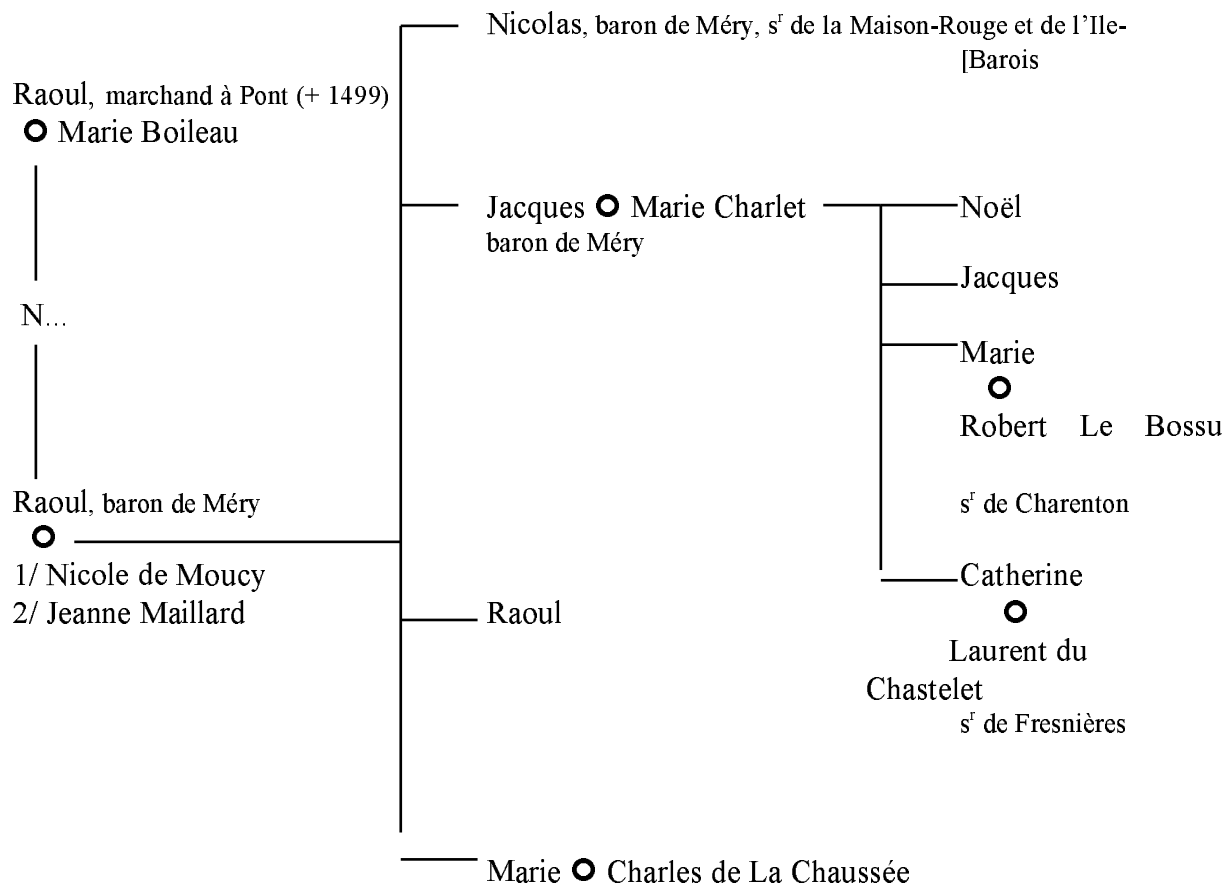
Raoul, marchand à Pont (+ 1499)
O Marie Boileau

N...

Raoul, baron de Méry
O
1/ Nicole de Moucy
2/ Jeanne Maillard

Nicolas, baron de Méry, s$^{r}$ de la Maison-Rouge et de l'Ile-[Barois

Jacques O Marie Charlet
baron de Méry

Noël

Jacques

Marie
O
Robert Le Bossu
s$^{r}$ de Charenton

Catherine
O
Laurent du Chastelet
s$^{r}$ de Fresnières

Raoul

Marie O Charles de La Chaussée